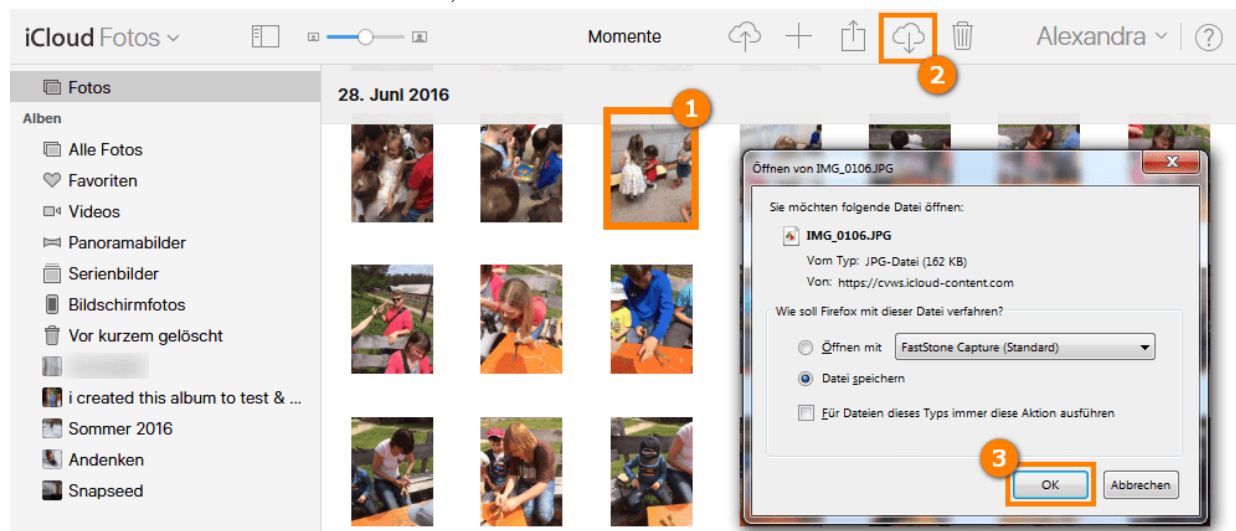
iCloud Fotos

Momente

Alexandra

Fotos

Alben

Alle Fotos

Favoriten

Videos

Panoramabilder

Serienbilder

Bildschirmfotos

Vor kurzem gelöscht

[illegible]

i created this album to test & ...

Sommer 2016

Andenken

Snapseed

28. Juni 2016

1

2

3

Öffnen von IMG_0106.JPG

Sie möchten folgende Datei öffnen:

IMG_0106.JPG

Vom Typ: JPG-Datei (162 KB)

Von: https://cvws.icloud-content.com

Wie soll Firefox mit dieser Datei verfahren?

Öffnen mit FastStone Capture (Standard)

Datei speichern

Für Dateien dieses Typs immer diese Aktion ausführen

OK

Abbrechen